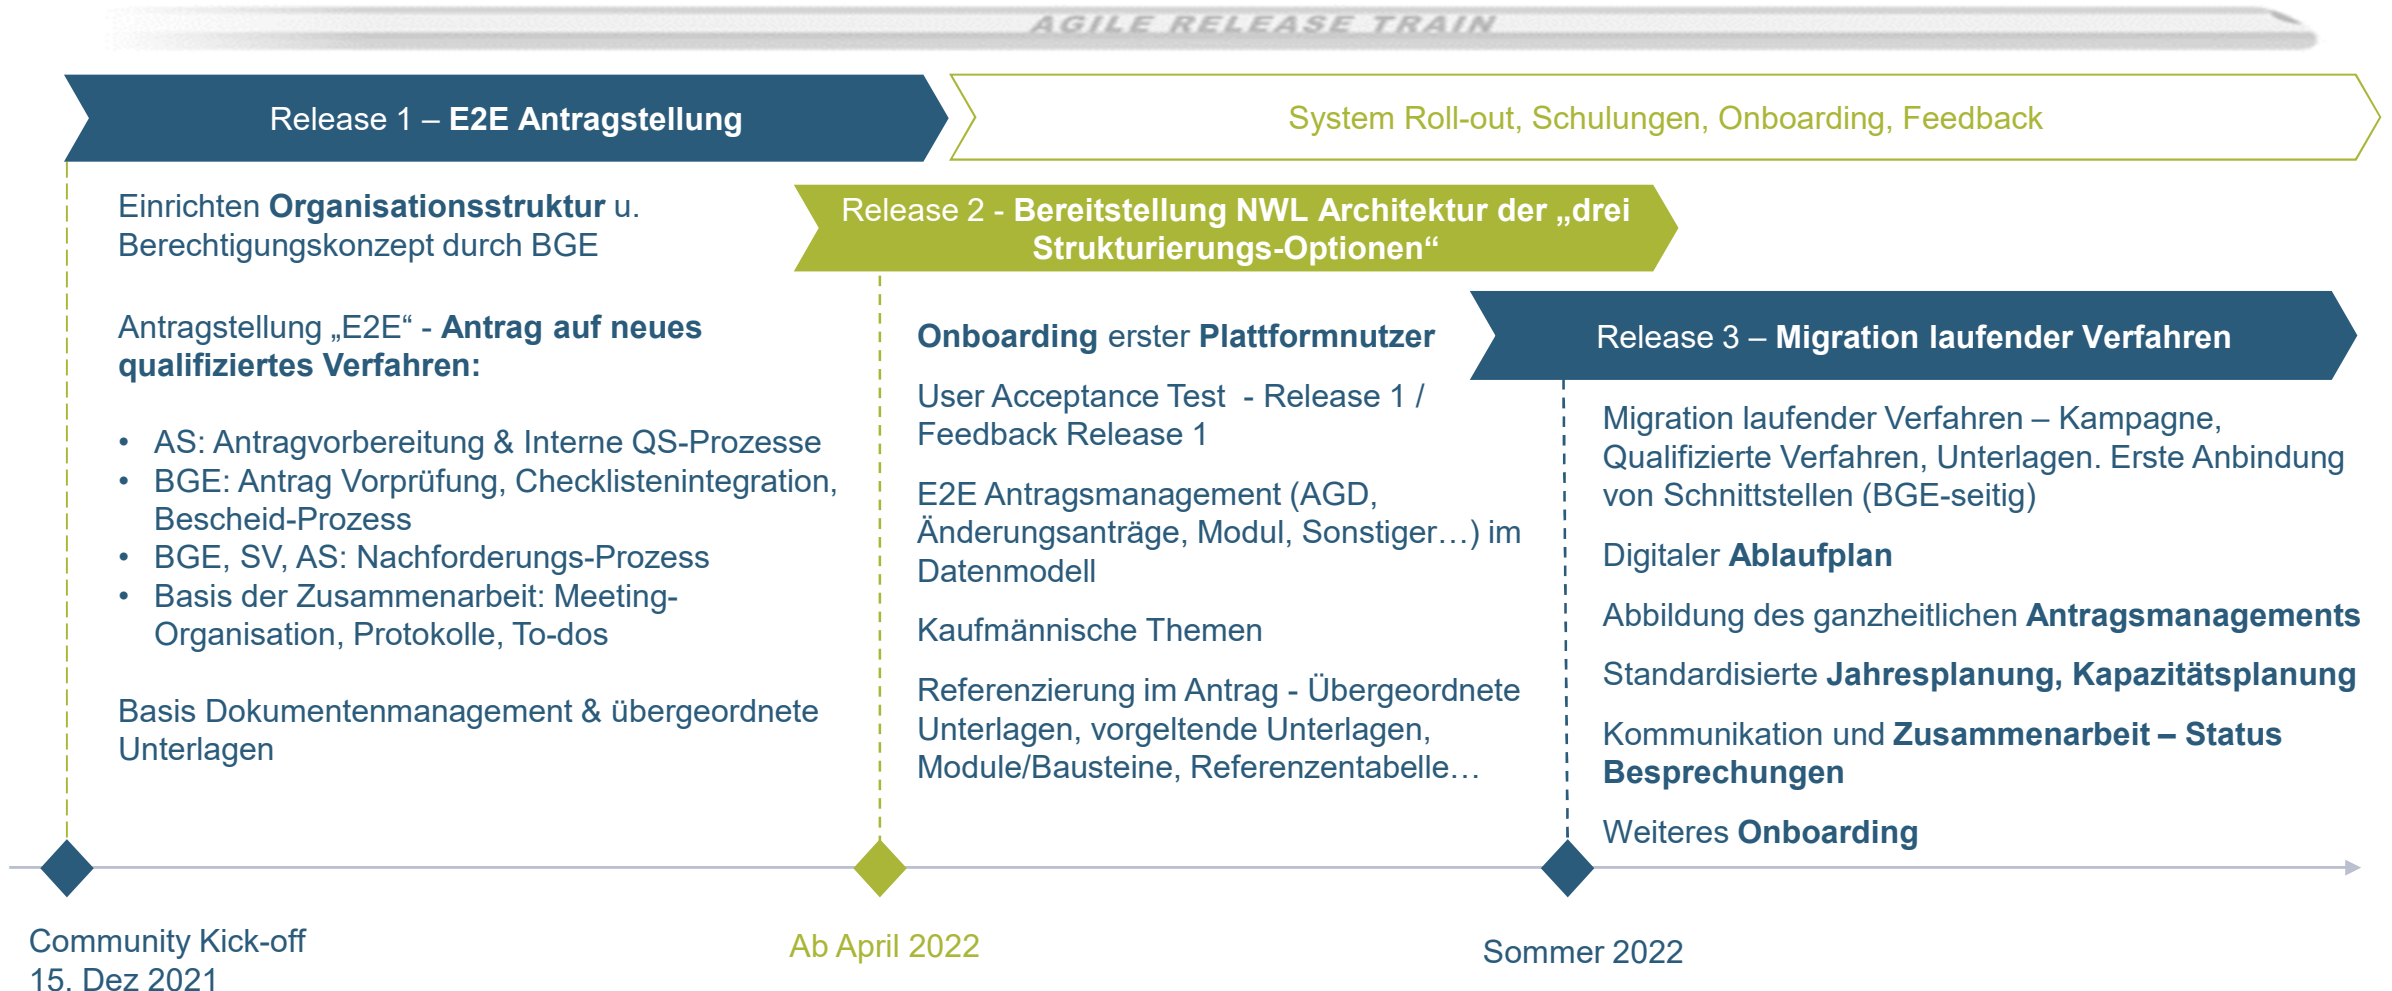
AGILE RELEASE TRAIN

Release 1 – E2E Antragstellung

System Roll-out, Schulungen, Onboarding, Feedback

Einrichten Organisationsstruktur u. Berechtigungskonzept durch BGE

Antragstellung „E2E“ - Antrag auf neues qualifiziertes Verfahren:

- AS: Antragvorbereitung & Interne QS-Prozesse
- BGE: Antrag Vorprüfung, Checklistenintegration, Bescheid-Prozess
- BGE, SV, AS: Nachforderungs-Prozess
- Basis der Zusammenarbeit: Meeting-Organisation, Protokolle, To-dos

Basis Dokumentenmanagement & übergeordnete Unterlagen

Release 2 - Bereitstellung NWL Architektur der „drei Strukturierungs-Optionen“

Onboarding erster Plattformnutzer

User Acceptance Test - Release 1 / Feedback Release 1

E2E Antragsmanagement (AGD, Änderungsanträge, Modul, Sonstiger…) im Datenmodell

Kaufmännische Themen

Referenzierung im Antrag - Übergeordnete Unterlagen, vorgeltende Unterlagen, Module/Bausteine, Referenzentabelle…

Release 3 – Migration laufender Verfahren

Migration laufender Verfahren – Kampagne, Qualifizierte Verfahren, Unterlagen. Erste Anbindung von Schnittstellen (BGE-seitig)

Digitaler Ablaufplan

Abbildung des ganzheitlichen Antragsmanagements

Standardisierte Jahresplanung, Kapazitätsplanung

Kommunikation und Zusammenarbeit – Status Besprechungen

Weiteres Onboarding

Community Kick-off
15. Dez 2021

Ab April 2022

Sommer 2022